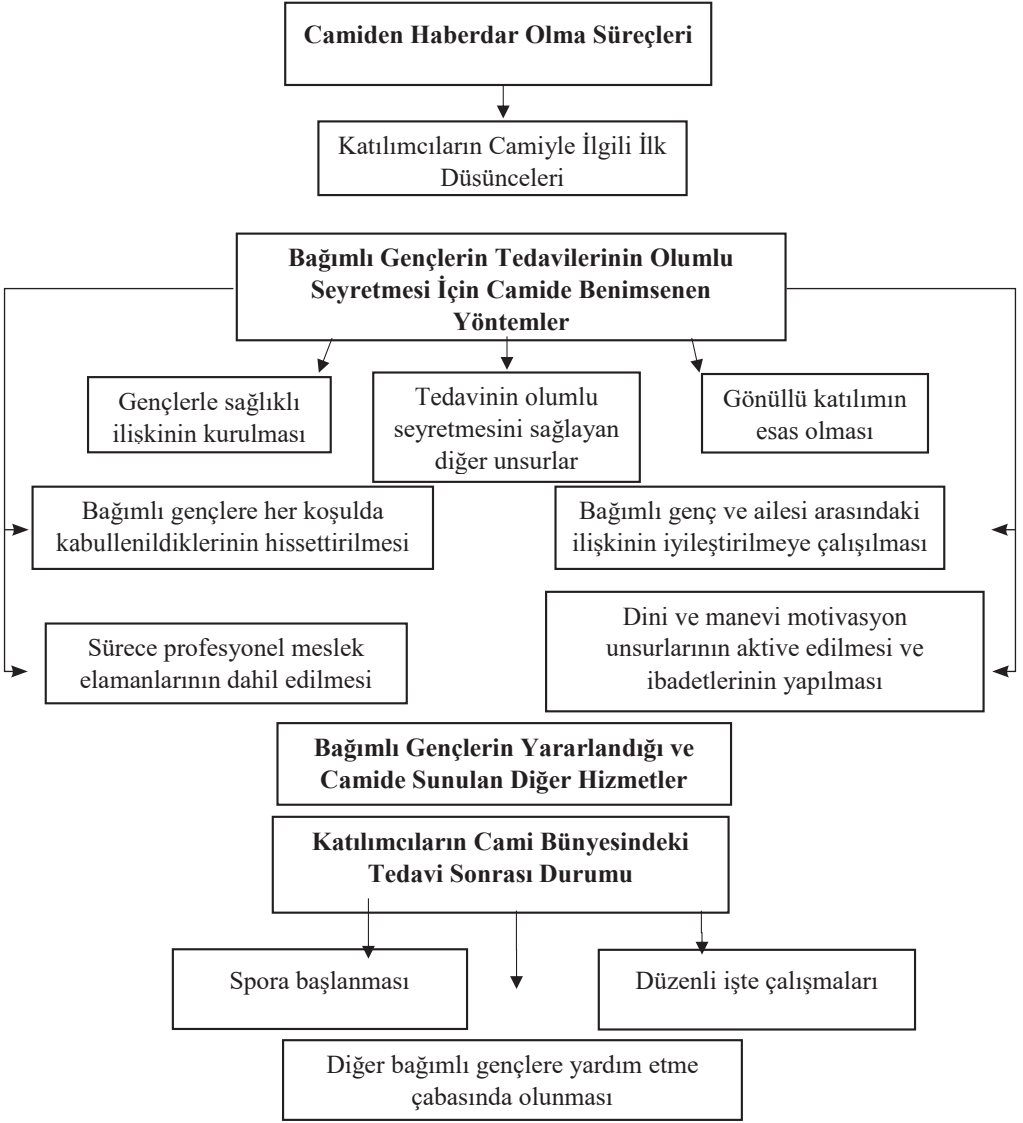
Camiden Haberdar Olma Süreçleri

Katılımcıların Camiyle İlgili İlk Düsünceleri

Bağımlı Gençlerin Tedavilerinin Olumlu Seyretmesi İçin Camide Benimsenen Yöntemler

Gençlerle sağlıklı ilişkinin kurulması

Tedavinin olumlu seyretmesini sağlayan diğer unsurlar

Gönüllü katılımın esas olması

Bağımlı gençlere her koşulda kabullenildiklerinin hissettirilmesi

Bağımlı genç ve ailesi arasındaki ilişkinin iyileştirilmeye çalışılması

Dini ve manevi motivasyon unsurlarının aktive edilmesi ve ibadetlerinin yapılması

Sürece profesyonel meslek elamanlarının dahil edilmesi

Bağımlı Gençlerin Yararlandığı ve Camide Sunulan Diğer Hizmetler

Katılımcıların Cami Bünyesindeki Tedavi Sonrası Durumu

Spora başlanması

Düzenli işte çalışmaları

Diğer bağımlı gençlere yardım etme çabasında olunması